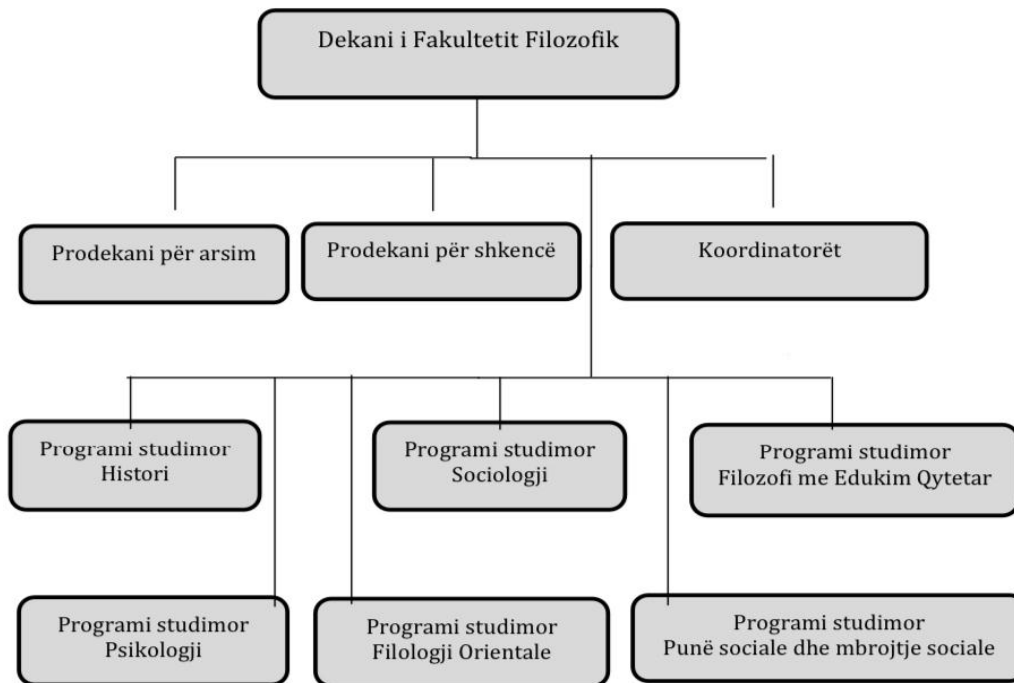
Dekani i Fakultetit Filozofik

Prodekani për arsim

Prodekani për shkencë

Koordinatorët

Programi studimor
Histori

Programi studimor
Sociologji

Programi studimor
Filozofi me Edukim Qytetar

Programi studimor
Psikologji

Programi studimor
Filologji Orientale

Programi studimor
Punë sociale dhe mbrojtje sociale